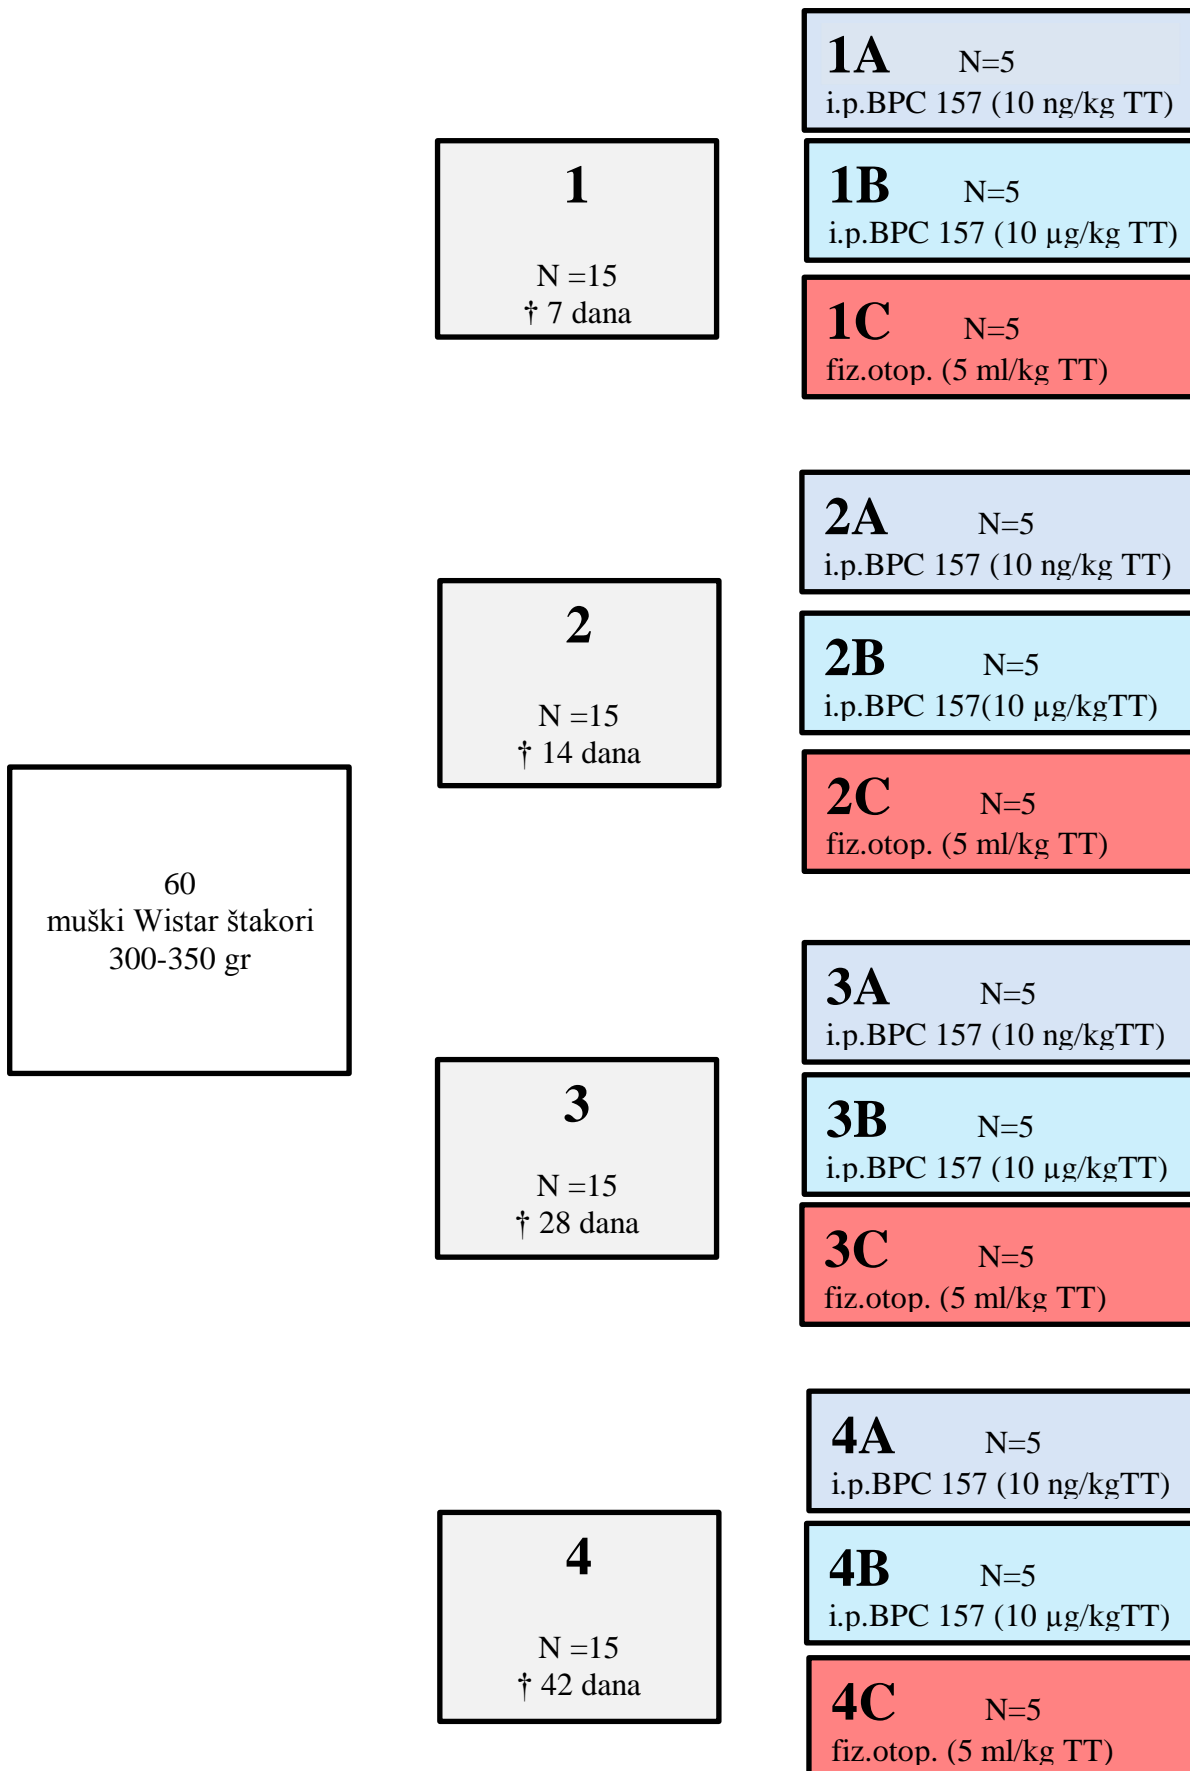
1A N=5
i.p.BPC 157 (10 ng/kg TT)

1
N =15
† 7 dana

1B N=5
i.p.BPC 157 (10 µg/kg TT)

1C N=5
fiz.otop. (5 ml/kg TT)

2A N=5
i.p.BPC 157 (10 ng/kg TT)

2
N =15
† 14 dana

2B N=5
i.p.BPC 157(10 µg/kgTT)

2C N=5
fiz.otop. (5 ml/kg TT)

60
muški Wistar štakori
300-350 gr

3A N=5
i.p.BPC 157 (10 ng/kgTT)

3
N =15
† 28 dana

3B N=5
i.p.BPC 157 (10 µg/kgTT)

3C N=5
fiz.otop. (5 ml/kg TT)

4A N=5
i.p.BPC 157 (10 ng/kgTT)

4
N =15
† 42 dana

4B N=5
i.p.BPC 157 (10 µg/kgTT)

4C N=5
fiz.otop. (5 ml/kg TT)